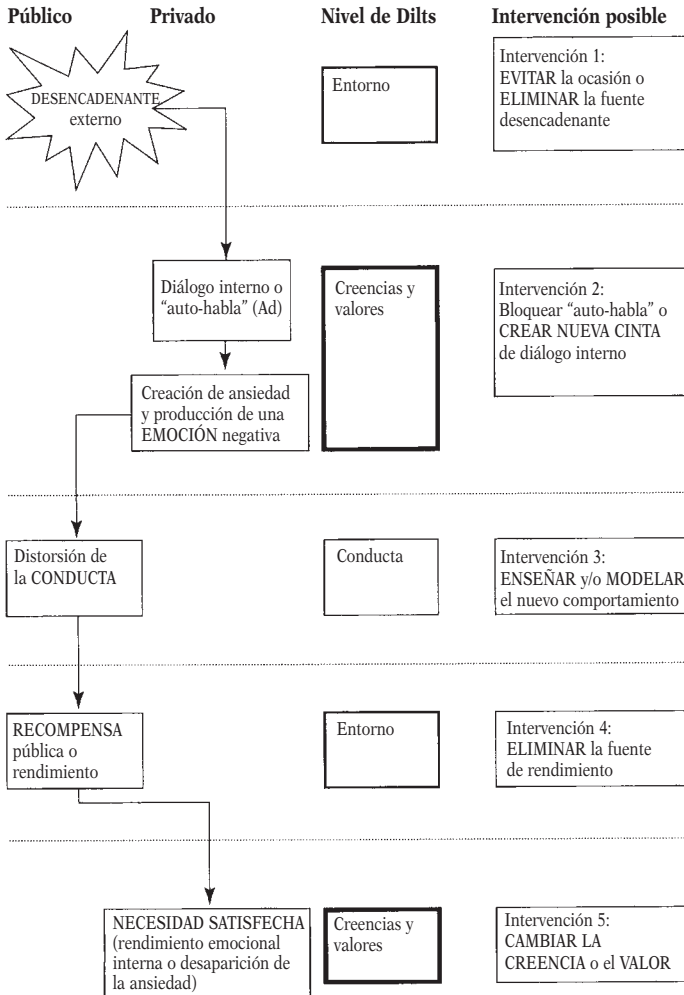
Público Privado Nivel de Dilts Intervención posible

DESENCADENANTE externo

Entorno

Intervención 1: EVITAR la ocasión o ELIMINAR la fuente desencadenante

Diálogo interno o "auto-habla" (Ad)

Creencias y valores

Intervención 2: Bloquear "auto-habla" o CREAR NUEVA CINTA de diálogo interno

Creación de ansiedad y producción de una EMOCIÓN negativa

Distorsión de la CONDUCTA

Conducta

Intervención 3: ENSEÑAR y/o MODELAR el nuevo comportamiento

RECOMPENSA pública o rendimiento

Entorno

Intervención 4: ELIMINAR la fuente de rendimiento

NECESIDAD SATISFECHA (rendimiento emocional interna o desaparición de la ansiedad)

Creencias y valores

Intervención 5: CAMBIAR LA CREENCIA o el VALOR